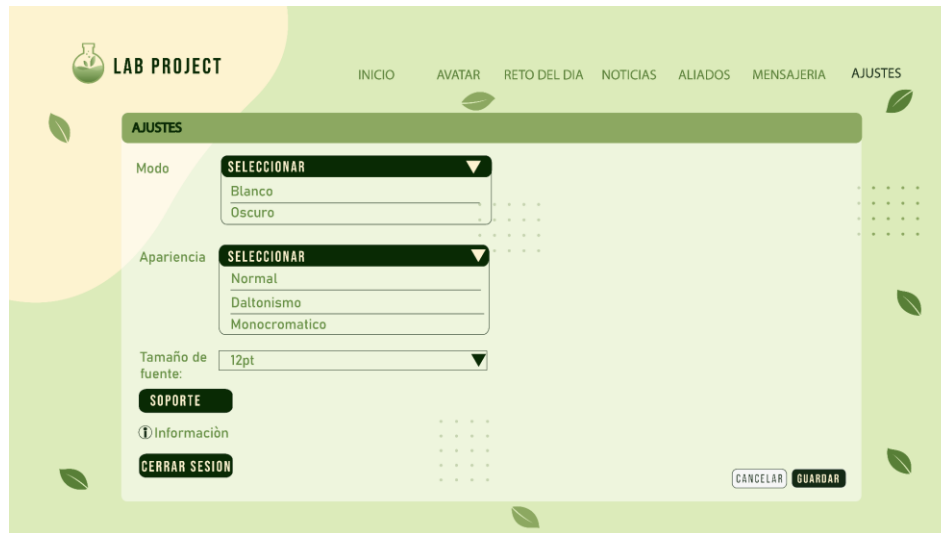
LAB PROJECT

INICIO AVATAR RETO DEL DIA NOTICIAS ALIADOS MENSAJERIA AJUSTES

AJUSTES

Modo
SELECCIONAR
Blanco
Oscuro

Apariencia
SELECCIONAR
Normal
Daltonismo
Monocromatico

Tamaño de fuente:
12pt

SOPORTE

Informaciòn

CERRAR SESION

CANCELAR GUARDAR